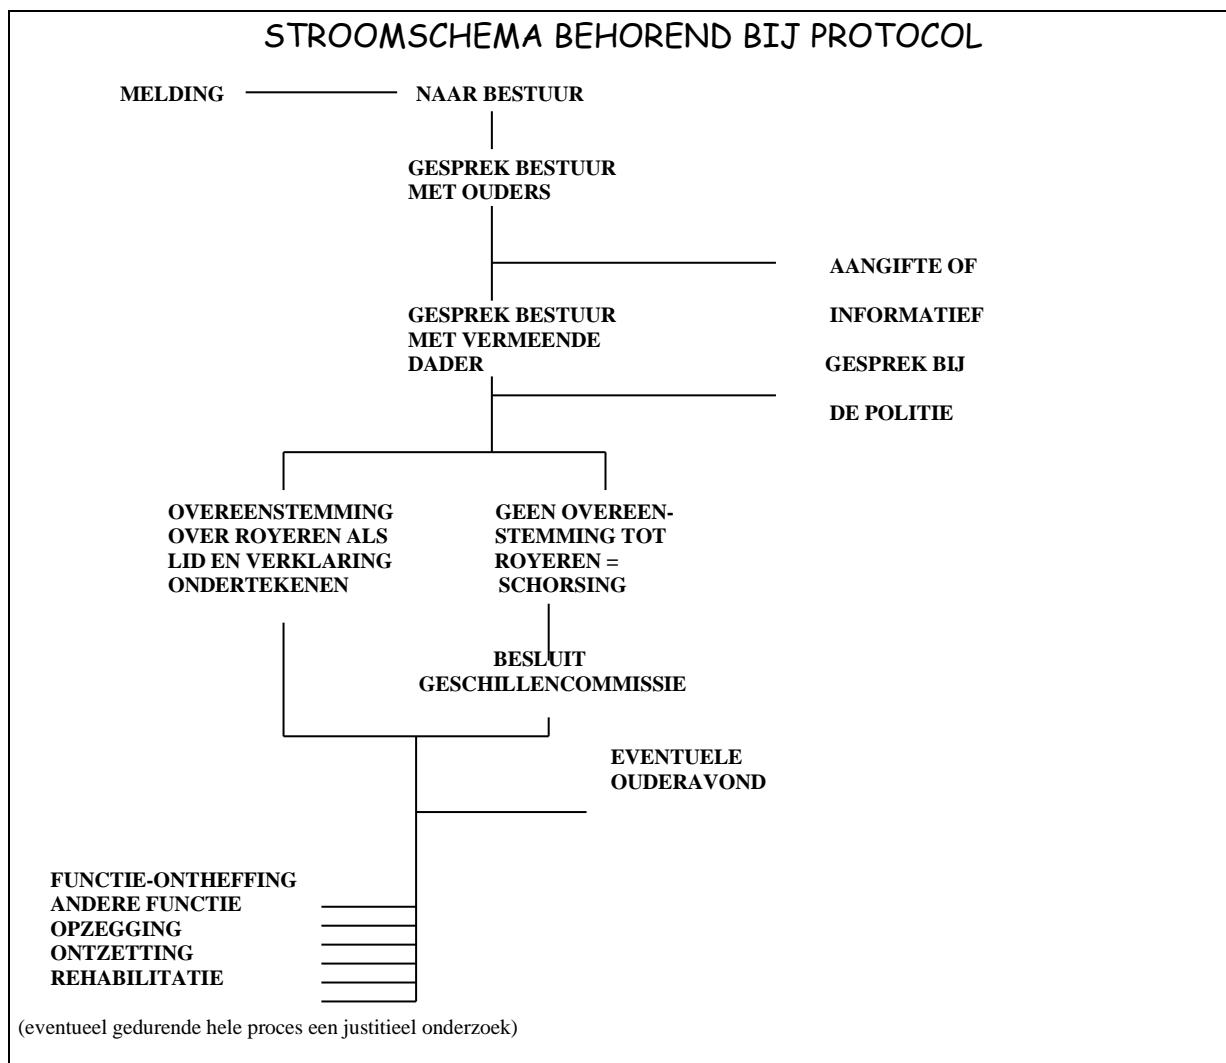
STROOMSCHEMA BEHOREND BIJ PROTOCOL

MELDING

NAAR BESTUUR

GESPREK BESTUUR MET OUDERS

AANGIFTE OF

INFORMATIEF

GESPREK BIJ

DE POLITIE

GESPREK BESTUUR MET VERMEENDE DADER

OVEREENSTEMMING OVER ROYEREN ALS LID EN VERKLARING ONDERTEKENEN

GEEN OVEREENSTEMMING TOT ROYEREN = SCHORSING

BESLUIT GESCHILLENCOMMISSIE

EVENTUELE OUDERAVOND

FUNCTIE-ONTHEFFING
ANDERE FUNCTIE
OPZEGGING
ONTZETTING
REHABILITATIE

(eventueel gedurende hele proces een justitieel onderzoek)